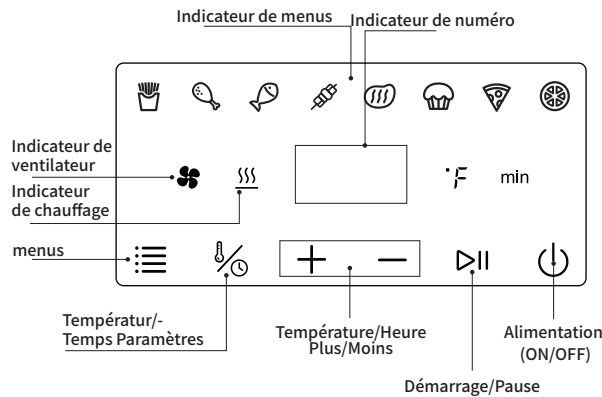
Indicateur de menus
Indicateur de numéro

Indicateur de ventilateur

Indicateur de chauffage

˚F min

menus

Températur/- Temps Paramètres

Température/Heure Plus/Moins

Alimentation (ON/OFF)

Démarrage/Pause